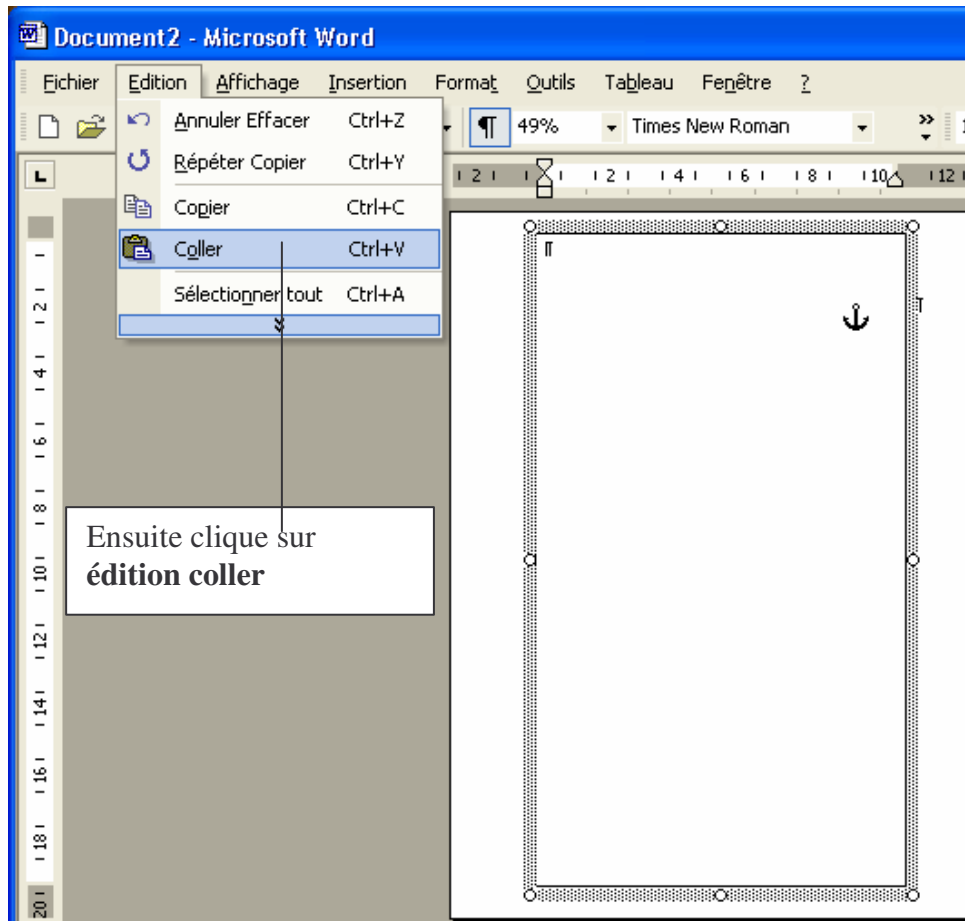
Document2 - Microsoft Word

Fichier Edition Affichage Insertion Format Outils Tableau Fenêtre ?

Annuler Effacer Ctrl+Z
Répéter Copier Ctrl+Y
Copier Ctrl+C
Coller Ctrl+V
Sélectionner tout Ctrl+A

49% Times New Roman

2 2 4 6 8 10 12

2 4 6 8 10 12 14 16 18 20

Ensuite clique sur **édition coller**